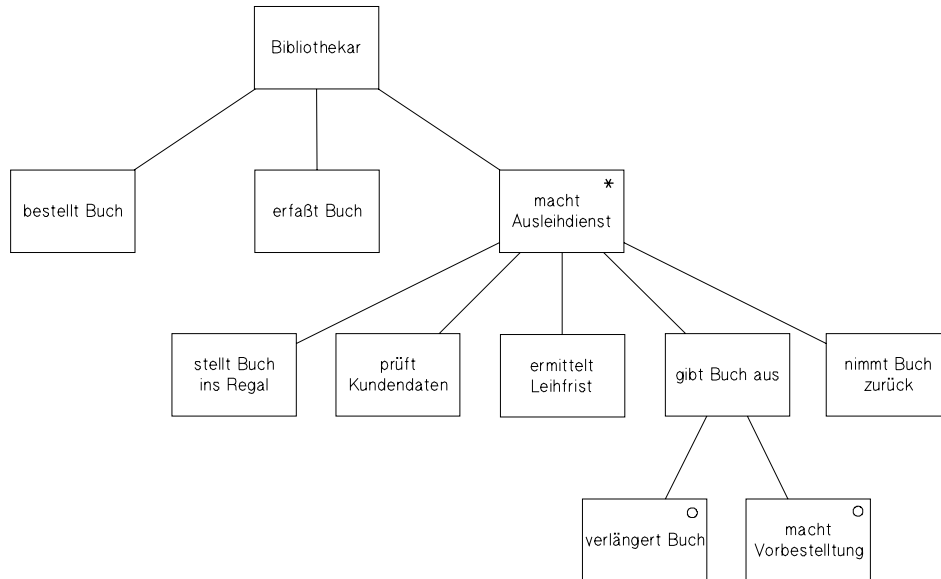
Bibliothekar

bestellt Buch

erfaßt Buch

macht Ausleihdienst *

stellt Buch ins Regal

prüft Kundendaten

ermittelt Leihfrist

gibt Buch aus

nimmt Buch zurück

verlängert Buch O

macht Vorbestelltung O